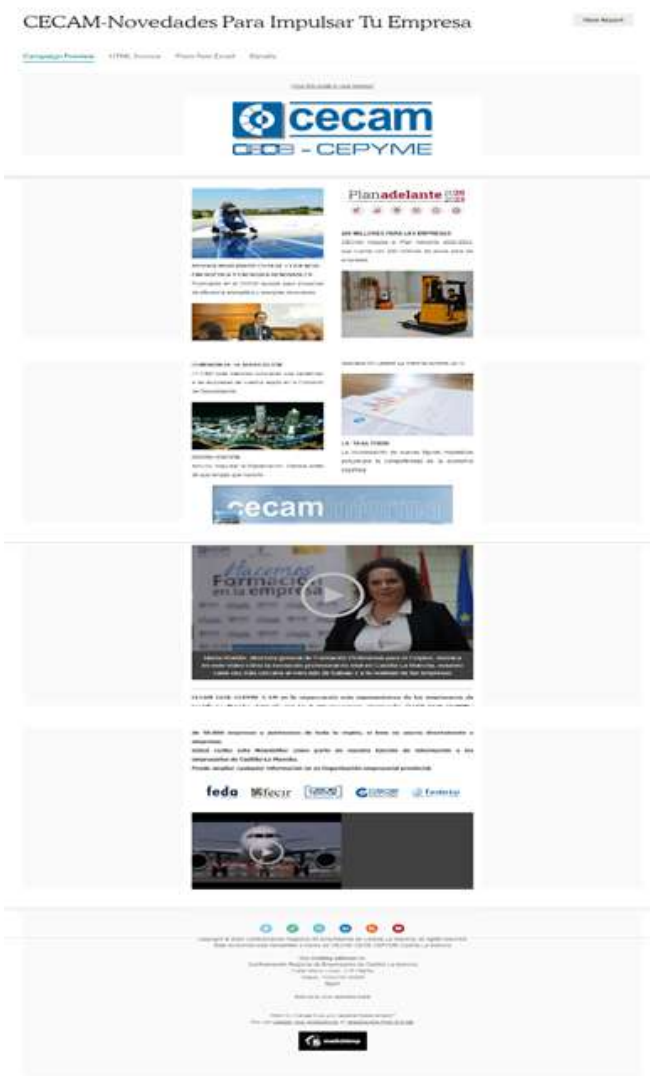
CECAM-Novedades Para Impulsar Tu Empresa

View Report

Campaign Preview HTML Source Plain-Text Email Details

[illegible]

cecam
CEOE - CEPYME

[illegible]

Planadelante

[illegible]

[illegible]

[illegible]

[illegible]

cecam

Hacemos Formación en la empresa

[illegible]

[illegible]

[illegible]

feda fecir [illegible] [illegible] fedeto

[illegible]

mailchimp